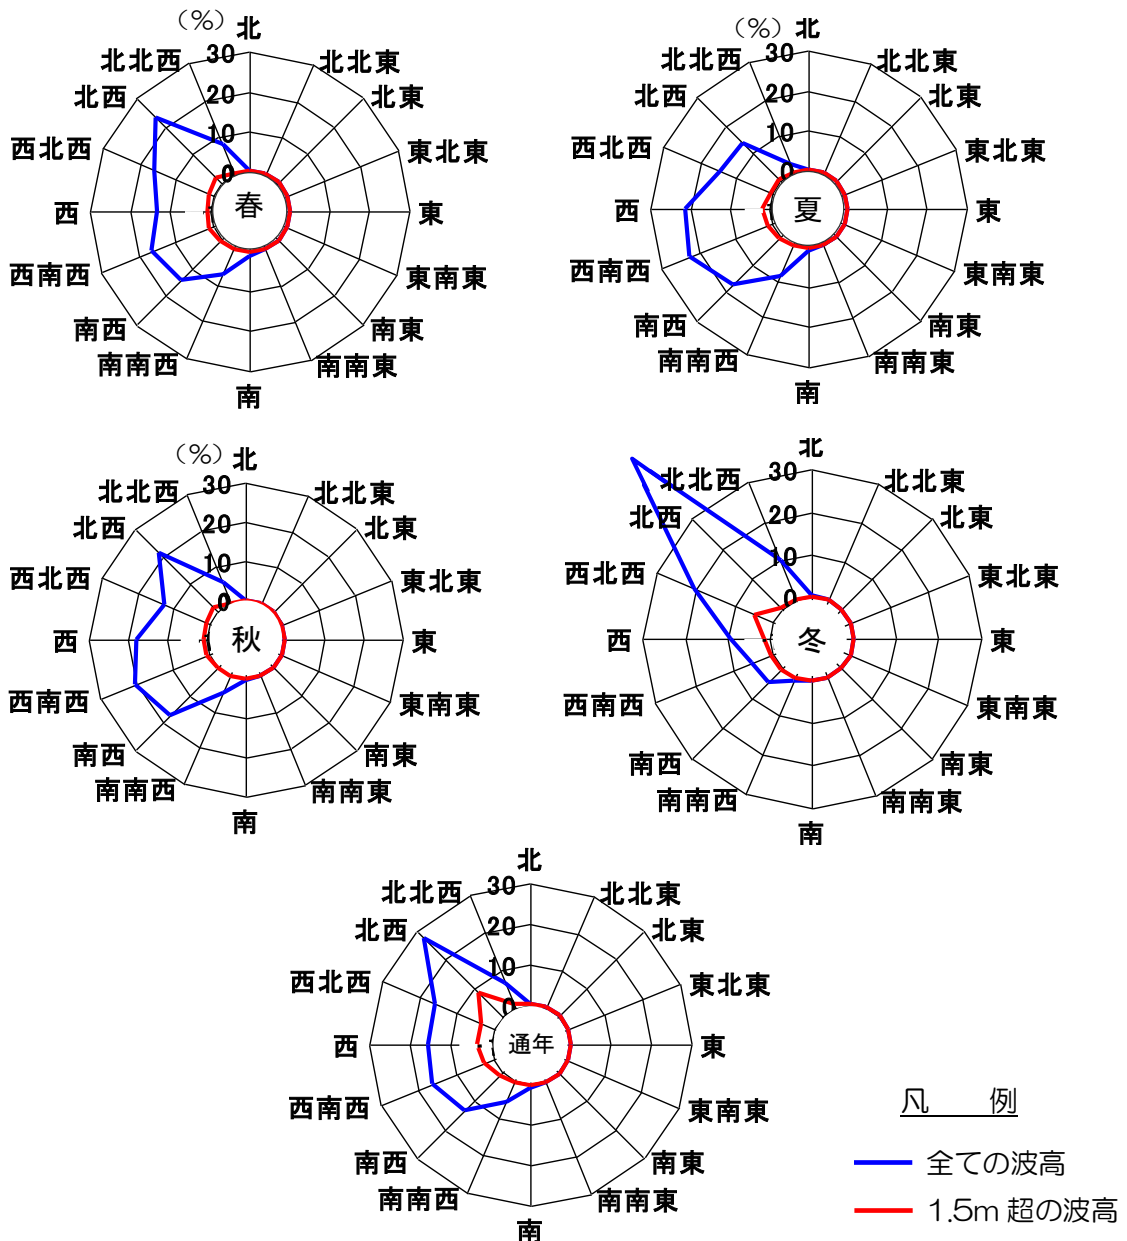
(%) 北
30
20
10
0
北北西
北北東
北西
北東
西北西
東北東
西
春
東
西南西
東南東
南西
南東
南南西
南南東
南

(%) 北
30
20
10
0
北北西
北北東
北西
北東
西北西
東北東
西
夏
東
西南西
東南東
南西
南東
南南西
南南東
南

(%) 北
30
20
10
0
北北西
北北東
北西
北東
西北西
東北東
西
秋
東
西南西
東南東
南西
南東
南南西
南南東
南

北
30
20
10
0
北北西
北北東
北西
北東
西北西
東北東
西
冬
東
西南西
東南東
南西
南東
南南西
南南東
南

北
30
20
10
0
北北西
北北東
北西
北東
西北西
東北東
西
通年
東
西南西
東南東
南西
南東
南南西
南南東
南

凡　　例
全ての波高
1.5m 超の波高